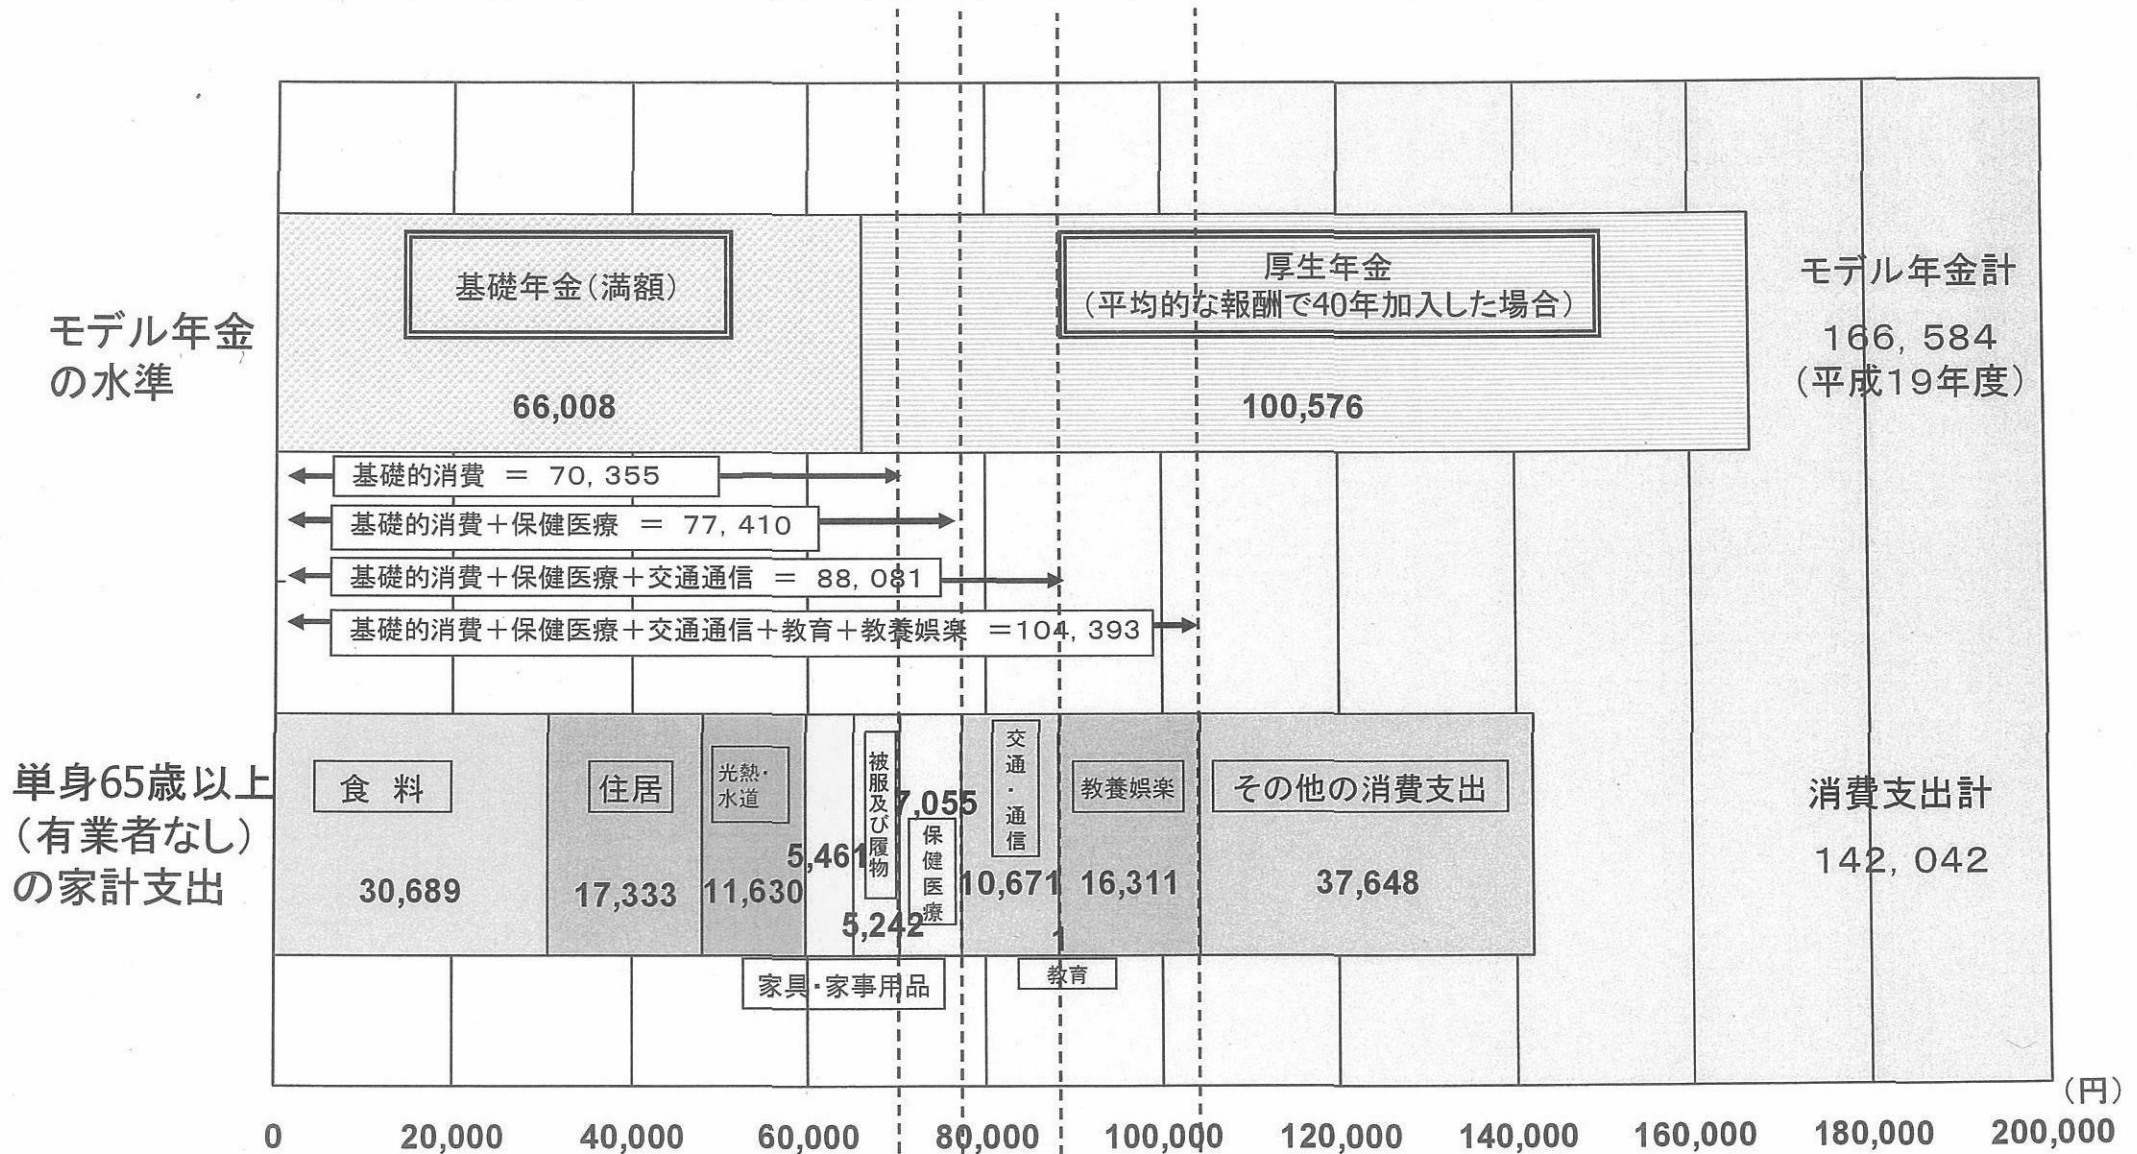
基礎年金（満額）

66,008

厚生年金
（平均的な報酬で40年加入した場合）

100,576

モデル年金計

166, 584
（平成19年度）

モデル年金
の水準

基礎的消費 ＝ 70, 355

基礎的消費＋保健医療 ＝ 77, 410

基礎的消費＋保健医療＋交通通信 ＝ 88, 081

基礎的消費＋保健医療＋交通通信＋教育＋教養娯楽 ＝104, 393

単身65歳以上
（有業者なし）
の家計支出

食 料

30,689

住居

17,333

光熱・
水道

11,630

5,461

被服及び履物

5,242

7,055

保健医療

交通・通信

10,671

教養娯楽

16,311

その他の消費支出

37,648

消費支出計

142, 042

家具・家事用品

教育

（円）

0 20,000 40,000 60,000 80,000 100,000 120,000 140,000 160,000 180,000 200,000